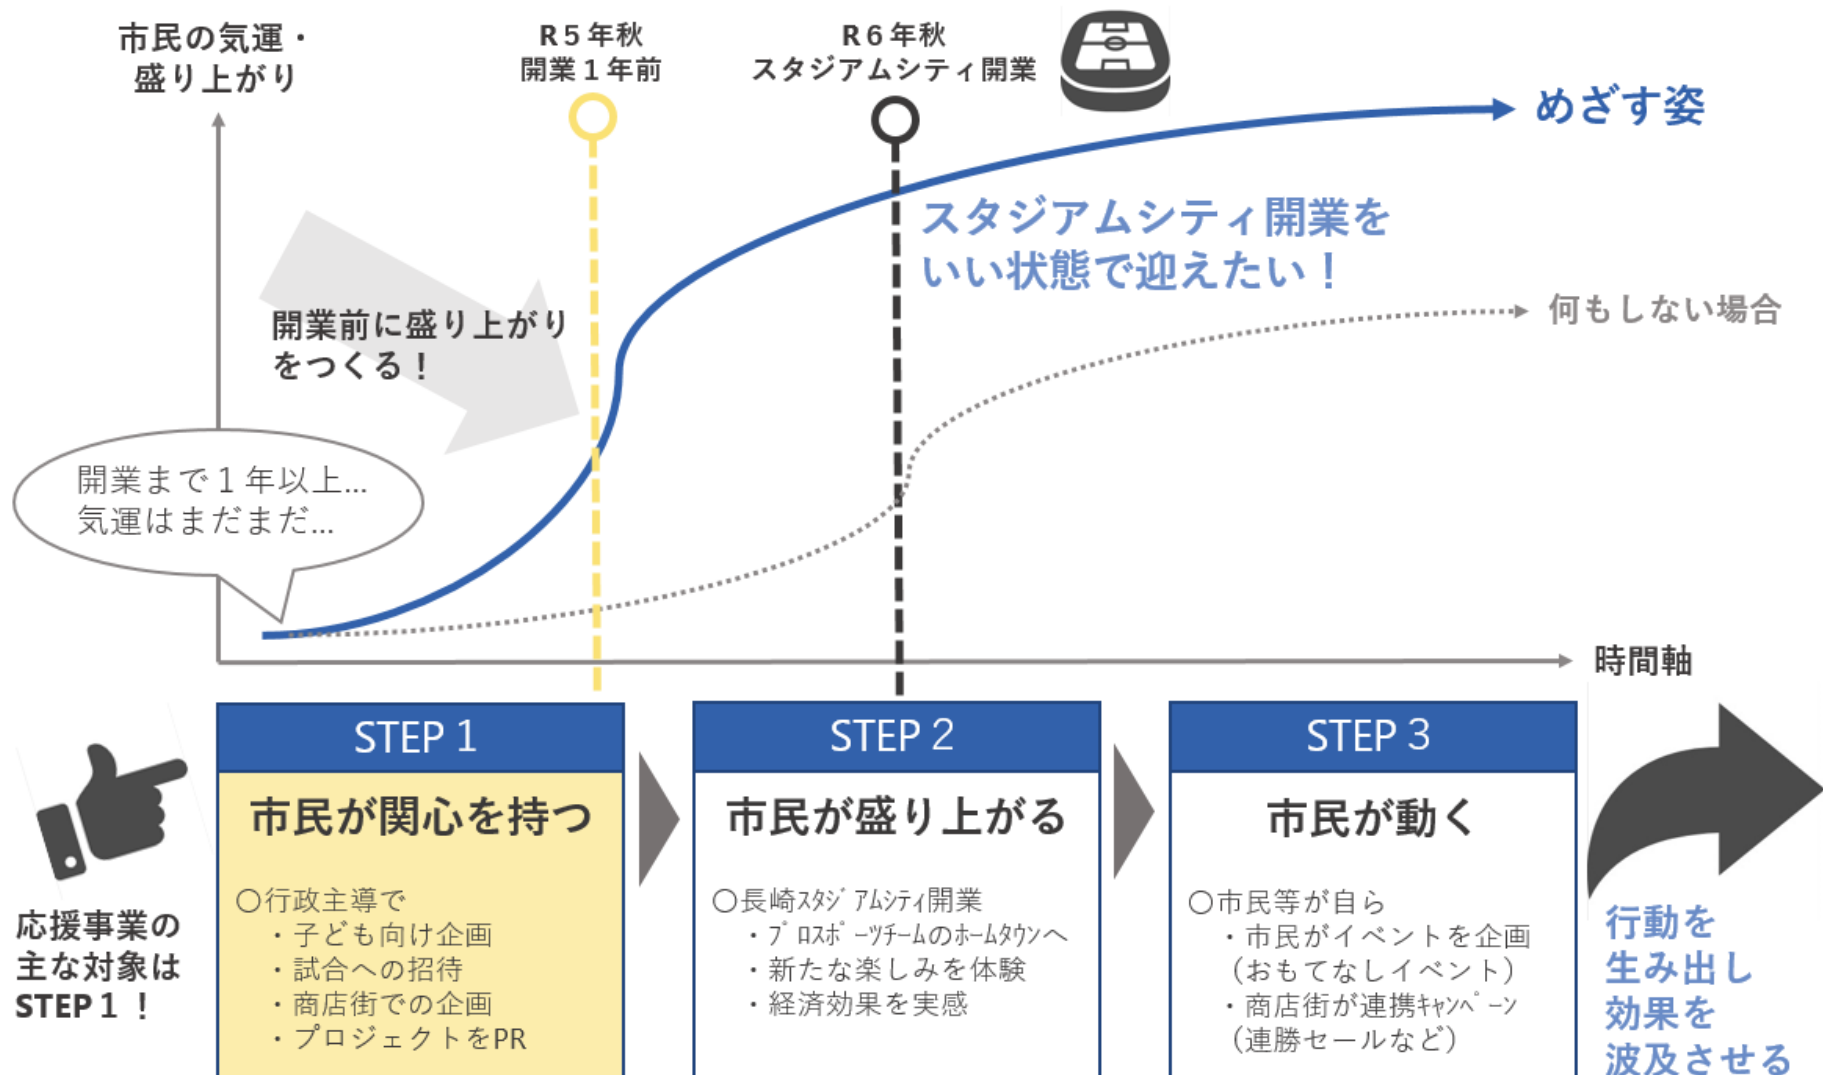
市民の気運・盛り上がり

R５年秋
開業１年前

R６年秋
スタジアムシティ開業

めざす姿

スタジアムシティ開業をいい状態で迎えたい！

何もしない場合

開業前に盛り上がりをつくる！

開業まで１年以上…
気運はまだまだ…

時間軸

STEP 1
市民が関心を持つ
〇行政主導で
・子ども向け企画
・試合への招待
・商店街での企画
・プロジェクトをPR

STEP 2
市民が盛り上がる
〇長崎ｽﾀｼﾞｱﾑｼﾃｨ開業
・ﾌﾟﾛｽﾎﾟｰﾂﾁｰﾑのﾎｰﾑﾀｳﾝへ
・新たな楽しみを体験
・経済効果を実感

STEP 3
市民が動く
〇市民等が自ら
・市民がイベントを企画（おもてなしイベント）
・商店街が連携ｷｬﾝﾍﾟｰﾝ（連勝セールなど）

応援事業の主な対象はSTEP１！

行動を生み出し効果を波及させる